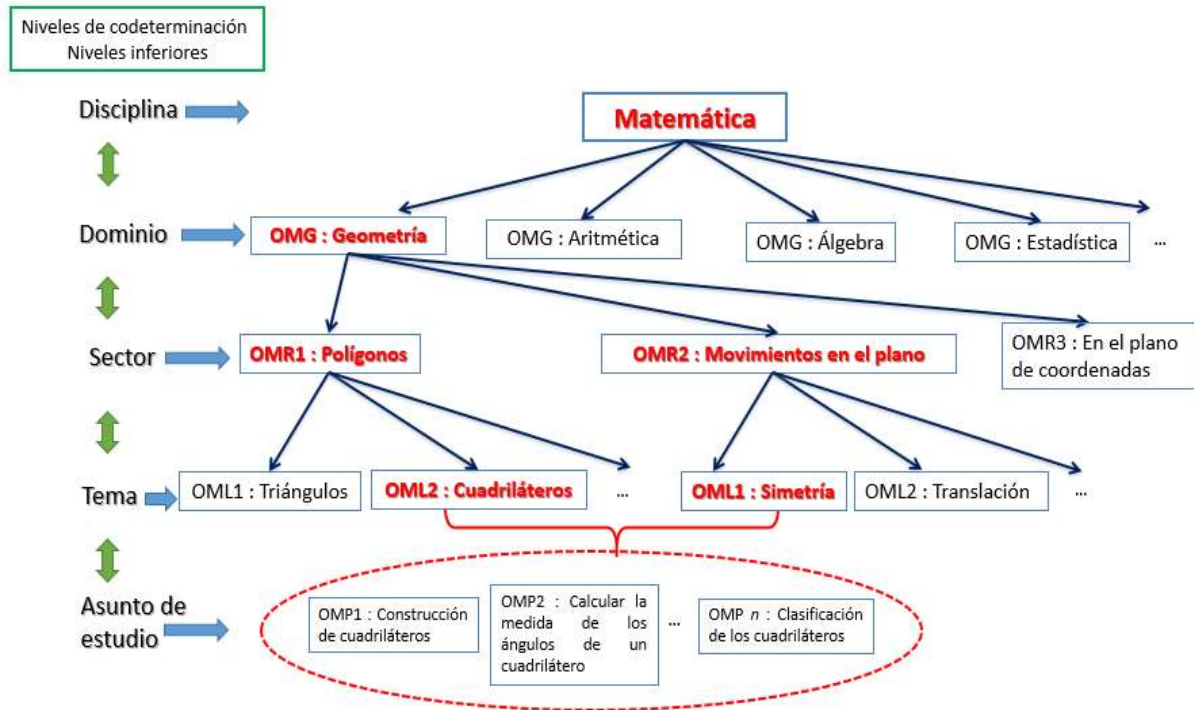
Niveles de codeterminación
Niveles inferiores

Disciplina

Matemática

Dominio

OMG : Geometría

OMG : Aritmética

OMG : Álgebra

OMG : Estadística

...

Sector

OMR1 : Polígonos

OMR2 : Movimientos en el plano

OMR3 : En el plano de coordenadas

Tema

OML1 : Triángulos

OML2 : Cuadriláteros

...

OML1 : Simetría

OML2 : Translación

...

Asunto de estudio

OMP1 : Construcción de cuadriláteros

OMP2 : Calcular la medida de los ángulos de un cuadrilátero

...

OMP $n$ : Clasificación de los cuadriláteros